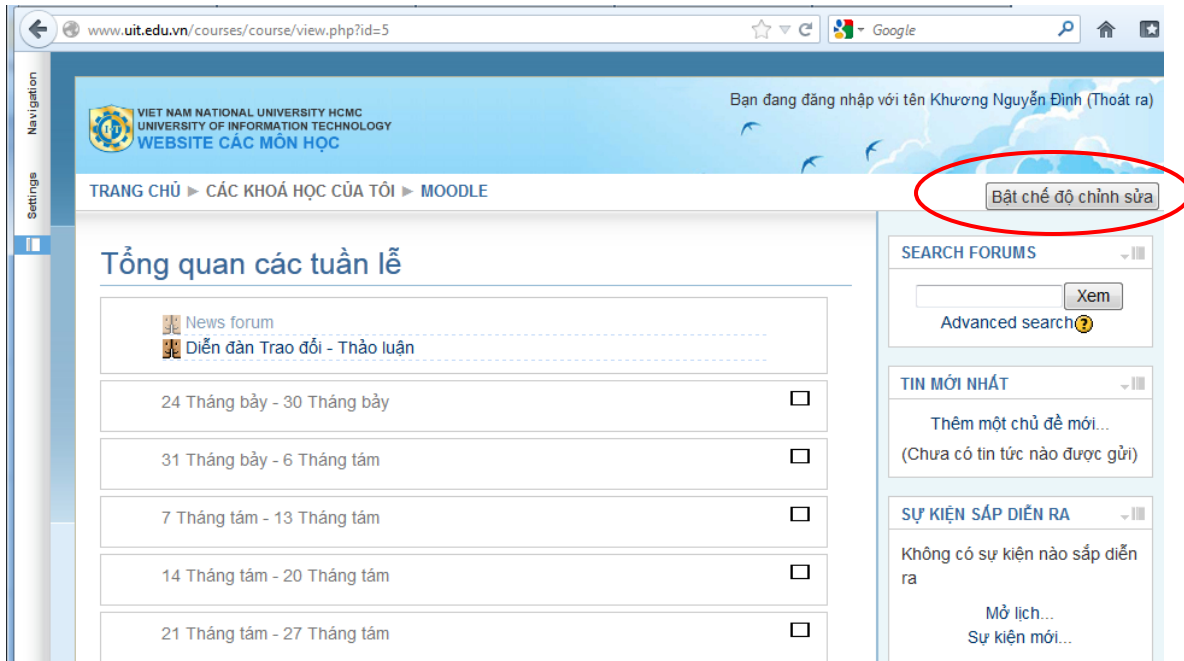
www.uit.edu.vn/courses/course/view.php?id=5

Google

Navigation

Settings

VIET NAM NATIONAL UNIVERSITY HCMC
UNIVERSITY OF INFORMATION TECHNOLOGY
WEBSITE CÁC MÔN HỌC

Bạn đang đăng nhập với tên Khương Nguyễn Đình (Thoát ra)

TRANG CHỦ ► CÁC KHOÁ HỌC CỦA TÔI ► MOODLE

Bật chế độ chỉnh sửa

Tổng quan các tuần lễ

News forum
Diễn đàn Trao đổi - Thảo luận

24 Tháng bảy - 30 Tháng bảy

31 Tháng bảy - 6 Tháng tám

7 Tháng tám - 13 Tháng tám

14 Tháng tám - 20 Tháng tám

21 Tháng tám - 27 Tháng tám

SEARCH FORUMS

Xem

Advanced search

TIN MỚI NHẤT

Thêm một chủ đề mới...
(Chưa có tin tức nào được gửi)

SỰ KIỆN SẮP DIỄN RA

Không có sự kiện nào sắp diễn ra

Mở lịch...
Sự kiện mới...